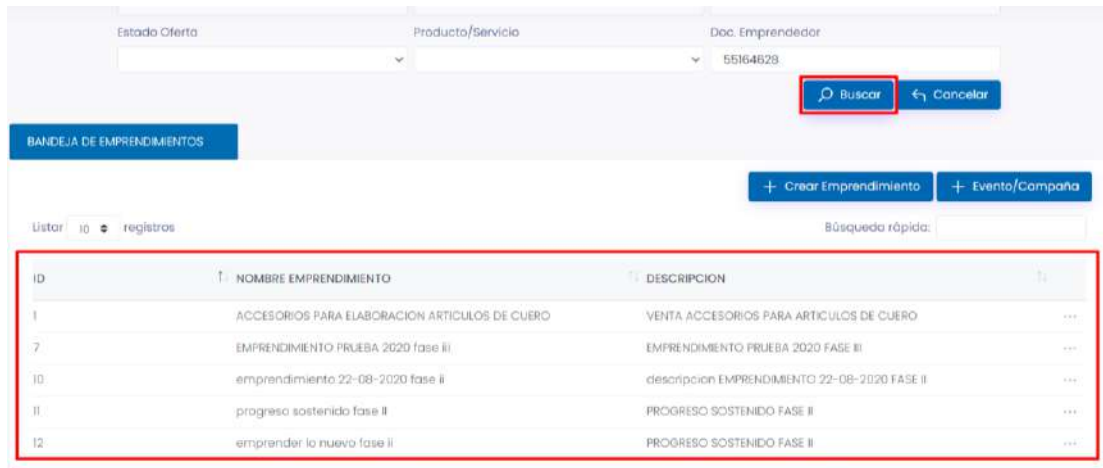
Estado Oferta

Producto/Servicio

Doc. Emprendedor

55164628

Buscar

Cancelar

BANDEJA DE EMPRENDIMIENTOS

+ Crear Emprendimiento

+ Evento/Campaña

Listar 10 registros

Búsqueda rápida:

| ID | NOMBRE EMPRENDIMIENTO | DESCRIPCION | |
|---|---|---|---|
| 1 | ACCESORIOS PARA ELABORACION ARTICULOS DE CUERO | VENTA ACCESORIOS PARA ARTICULOS DE CUERO | ... |
| 7 | EMPRENDIMIENTO PRUEBA 2020 fase iii | EMPRENDIMIENTO PRUEBA 2020 FASE III | ... |
| 10 | emprendimiento 22-08-2020 fase ii | descripcion EMPRENDIMIENTO 22-08-2020 FASE II | ... |
| 11 | progreso sostenido fase II | PROGRESO SOSTENIDO FASE II | ... |
| 12 | emprender lo nuevo fase ii | PROGRESO SOSTENIDO FASE II | ... |